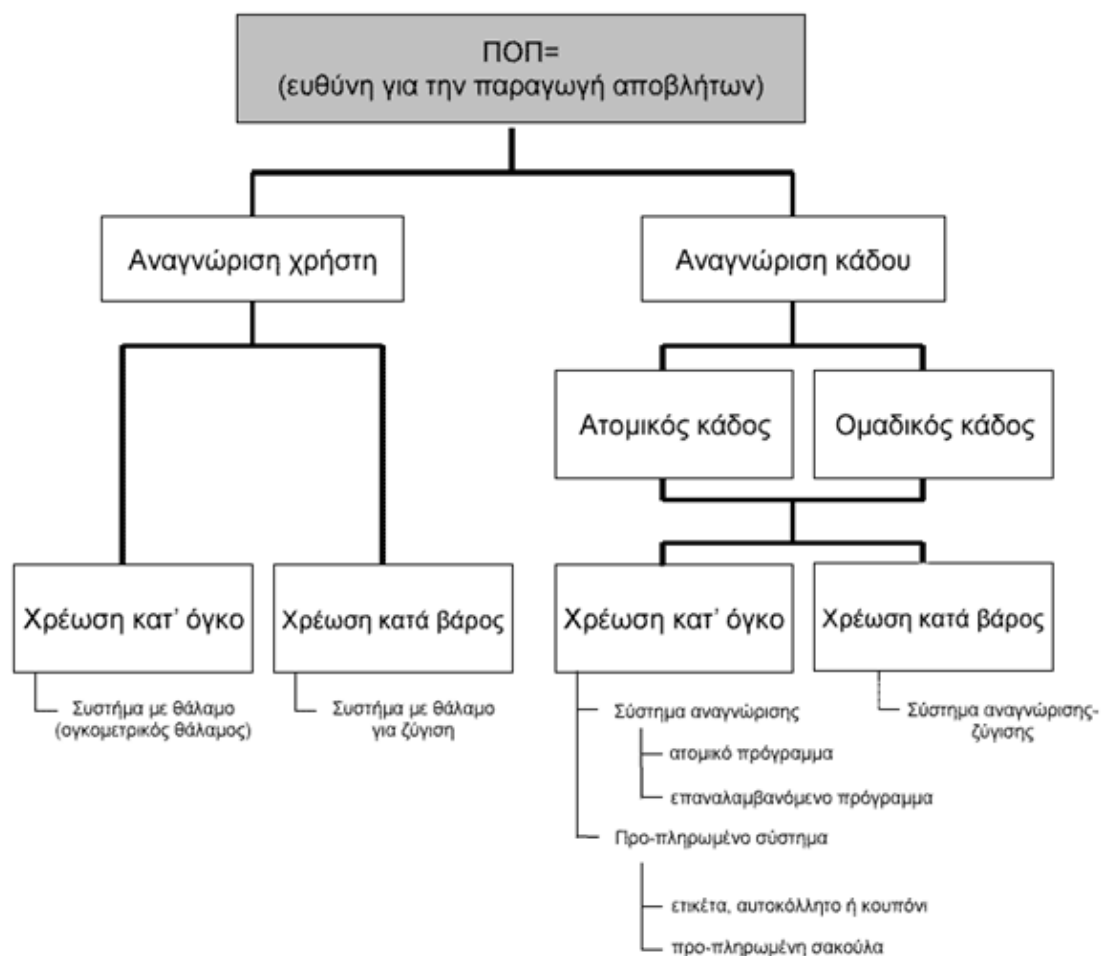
ΠΟΠ=
(ευθύνη για την παραγωγή αποβλήτων)

Αναγνώριση χρήστη

Αναγνώριση κάδου

Ατομικός κάδος

Ομαδικός κάδος

Χρέωση κατ' όγκο

Συστήμα με θάλαμο (ογκομετρικός θάλαμος)

Χρέωση κατά βάρος

Συστήμα με θάλαμο για ζύγιση

Χρέωση κατ' όγκο

Σύστημα αναγνώρισης

ατομικό πρόγραμμα

επαναλαμβανόμενο πρόγραμμα

Προ-πληρωμένο σύστημα

ετικέτα, αυτοκόλλητο ή κουπόνι

προ-πληρωμένη σακούλα

Χρέωση κατά βάρος

Σύστημα αναγνώρισης-ζύγισης